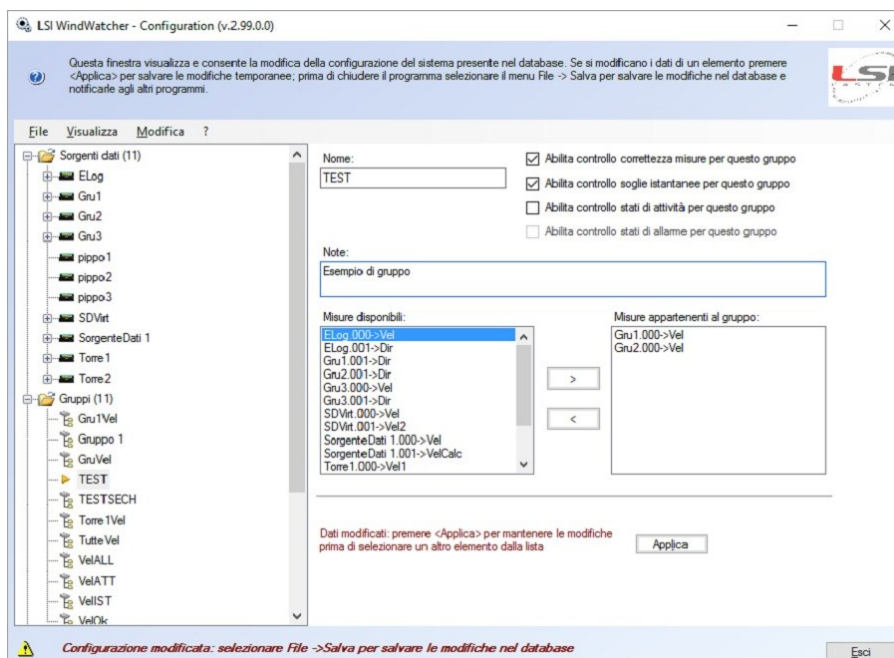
LSI WindWatcher - Configuration (v.2.99.0.0)

Questa finestra visualizza e consente la modifica della configurazione del sistema presente nel database. Se si modificano i dati di un elemento premere <Applica> per salvare le modifiche temporanee; prima di chiudere il programma selezionare il menu File -> Salva per salvare le modifiche nel database e notificarle agli altri programmi.

File Visualizza Modifica ?

Sorgenti dati (11)
ELog
Gru1
Gru2
Gru3
pippo1
pippo2
pippo3
SDVirt
SorgenteDati 1
Torre1
Torre2
Gruppi (11)
Gru1Vel
Gruppo 1
GruVel
TEST
TESTSECH
Torre1Vel
Tutte Vel
VelALL
VelATT
VelIST
VelOk

Nome:
TEST

Abilita controllo correttezza misure per questo gruppo
Abilita controllo soglie istantanee per questo gruppo
Abilita controllo stati di attività per questo gruppo
Abilita controllo stati di allarme per questo gruppo

Note:
Esempio di gruppo

Misure disponibili:
ELog.000->Vel
ELog.001->Dir
Gru1.001->Dir
Gru2.001->Dir
Gru3.000->Vel
Gru3.001->Dir
SDVirt.000->Vel
SDVirt.001->Vel2
SorgenteDati 1.000->Vel
SorgenteDati 1.001->VelCalc
Torre1.000->Vel1

>
<

Misure appartenenti al gruppo:
Gru1.000->Vel
Gru2.000->Vel

Dati modificati: premere <Applica> per mantenere le modifiche prima di selezionare un altro elemento dalla lista

Applica

Configurazione modificata: selezionare File ->Salva per salvare le modifiche nel database

Esci